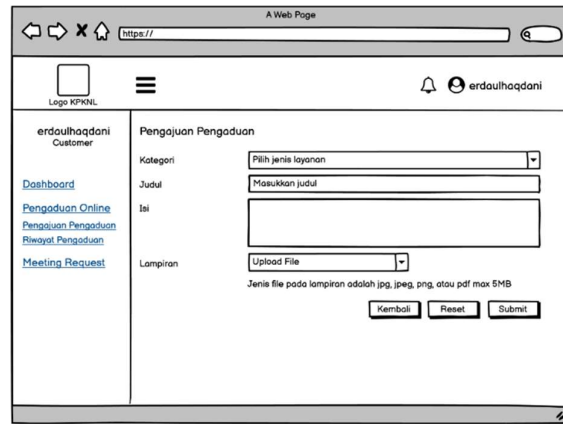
A Web Page

https://

Logo KPKNL

erdaulhaqdani

erdaulhaqdani
Customer

Dashboard

Pengaduan Online
Pengajuan Pengaduan
Riwayat Pengaduan

Meeting Request

Pengajuan Pengaduan

| Kategori | Pilih jenis layanan |
|---|---|
| Judul | Masukkan judul |
| Isi | |
| Lampiran | Upload File |

Jenis file pada lampiran adalah jpg, jpeg, png, atau pdf max 5MB

Kembali Reset Submit